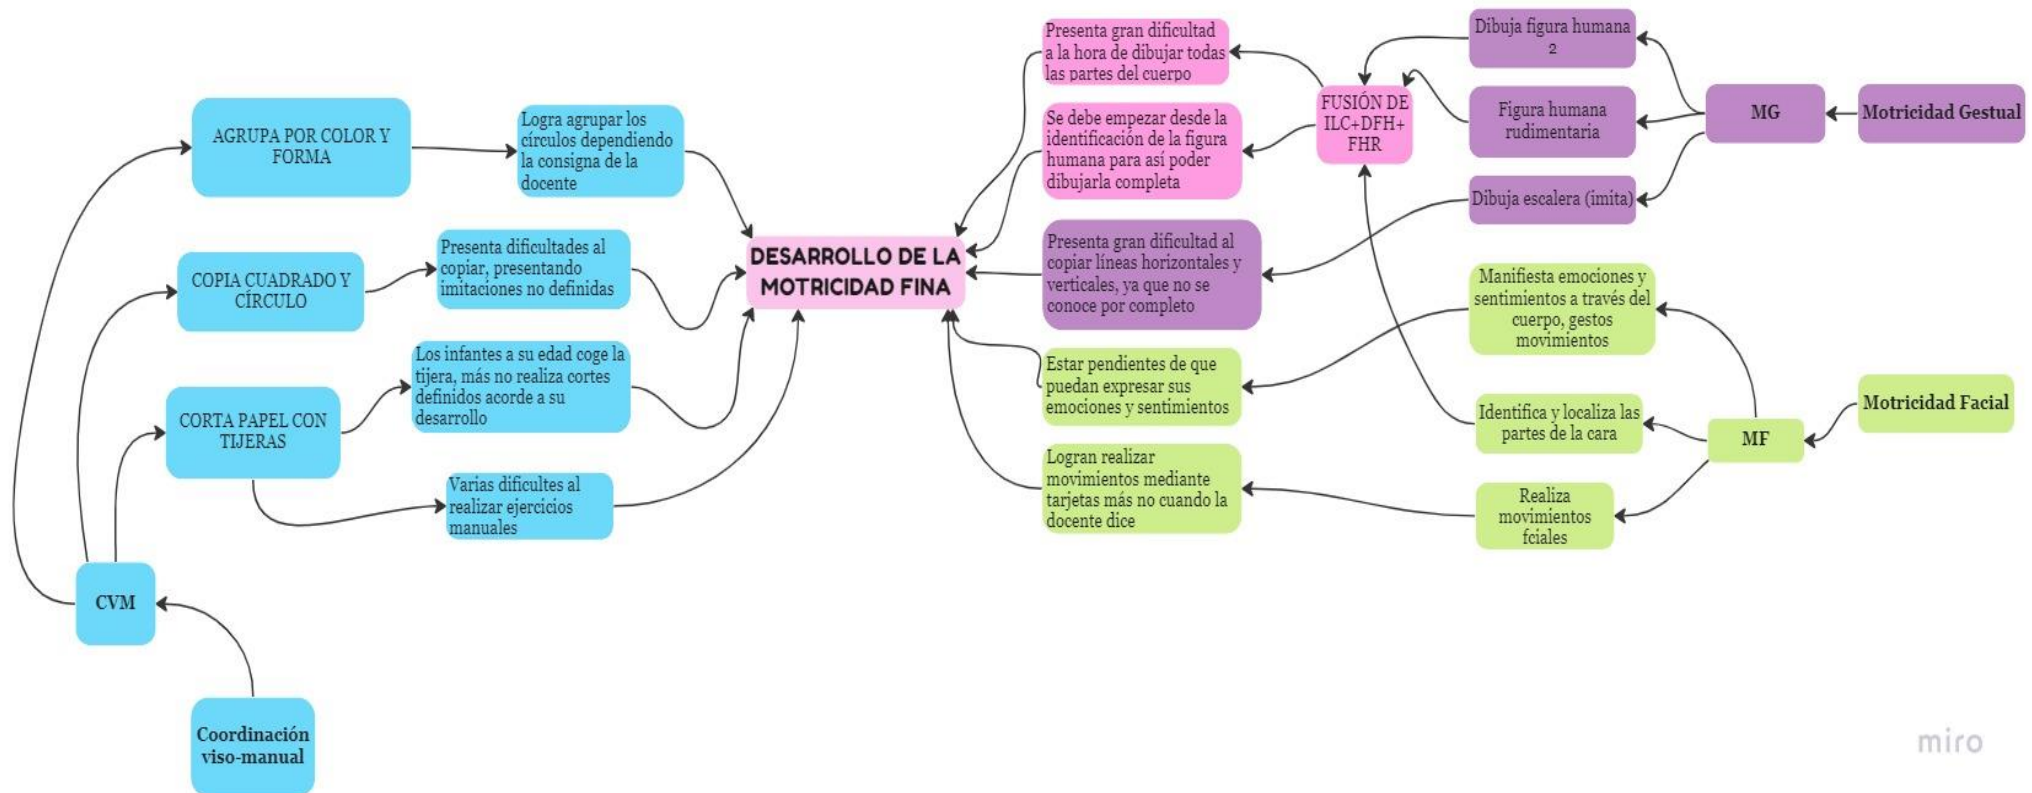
DESARROLLO DE LA MOTRICIDAD FINA

AGRUPA POR COLOR Y FORMA

Logra agrupar los círculos dependiendo la consigna de la docente

COPIA CUADRADO Y CÍRCULO

Presenta dificultades al copiar, presentando imitaciones no definidas

CORTA PAPEL CON TIJERAS

Los infantes a su edad coge la tijera, más no realiza cortes definidos acorde a su desarrollo

Varias dificultes al realizar ejercicios manuales

CVM

Coordinación viso-manual

Presenta gran dificultad a la hora de dibujar todas las partes del cuerpo

Se debe empezar desde la identificación de la figura humana para así poder dibujarla completa

Presenta gran dificultad al copiar líneas horizontales y verticales, ya que no se conoce por completo

Estar pendientes de que puedan expresar sus emociones y sentimientos

Logran realizar movimientos mediante tarjetas más no cuando la docente dice

FUSIÓN DE ILC+DFH+ FHR

Dibuja figura humana 2

Figura humana rudimentaria

Dibuja escalera (imita)

MG

Motricidad Gestual

Manifiesta emociones y sentimientos a través del cuerpo, gestos movimientos

Identifica y localiza las partes de la cara

Realiza movimientos fciales

MF

Motricidad Facial

miro